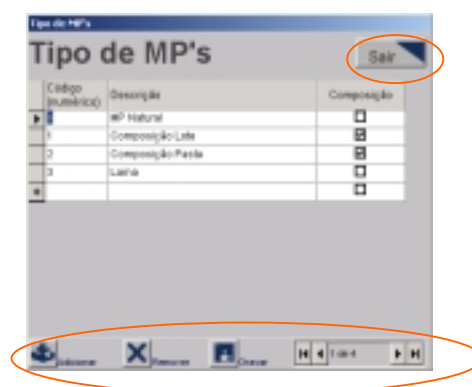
Tipo de MP's

Tipo de MP's

Sair

| Código (numérico) | Descrição | Composição |
|---|---|---|
| 0 | MP Natural | ☐ |
| 1 | Composição Lote | ☒ |
| 2 | Composição Pasta | ☒ |
| 3 | Linha | ☐ |
| | | ☐ |

Adicionar Remover Gravar 1 de 4